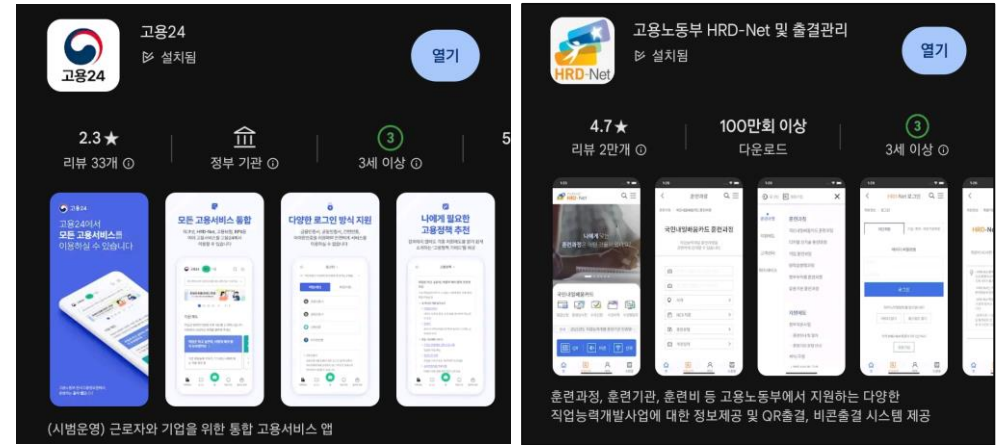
고용24

고용24
설치됨
열기

2.3★
리뷰 33개 ⓘ

정부 기관 ⓘ

3
3세 이상 ⓘ

5

고용24
고용24에서
모든 고용서비스를
이용하실 수 있습니다

모든 고용서비스 통합

다양한 로그인 방식 지원

나에게 필요한
고용정책 추천

(시범운영) 근로자와 기업을 위한 통합 고용서비스 앱

HRD-Net

고용노동부 HRD-Net 및 출결관리
설치됨
열기

4.7★
리뷰 2만개 ⓘ

100만회 이상
다운로드

3
3세 이상 ⓘ

훈련과정

국민내일배움카드 훈련과정

HRD-Net 로그인

로그인

훈련과정, 훈련기관, 훈련비 등 고용노동부에서 지원하는 다양한 직업능력개발사업에 대한 정보제공 및 QR출결, 비콘출결 시스템 제공